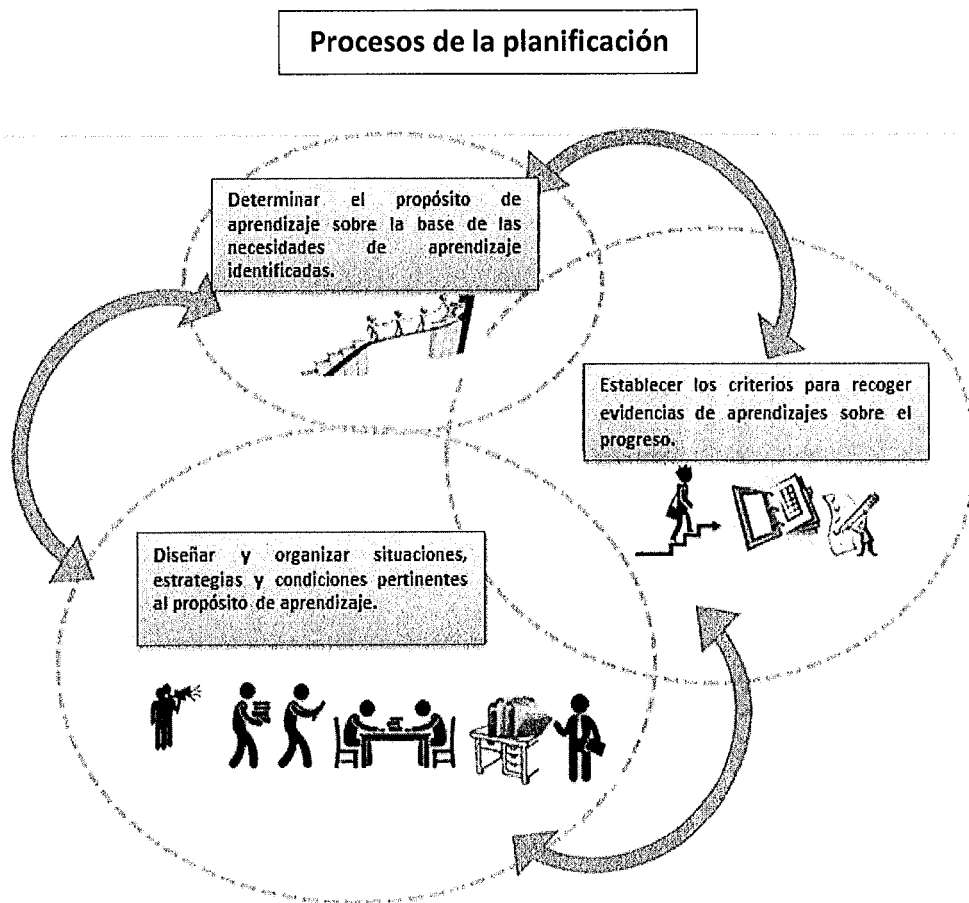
Procesos de la planificación

Determinar el propósito de aprendizaje sobre la base de las necesidades de aprendizaje identificadas.

Establecer los criterios para recoger evidencias de aprendizajes sobre el progreso.

Diseñar y organizar situaciones, estrategias y condiciones pertinentes al propósito de aprendizaje.